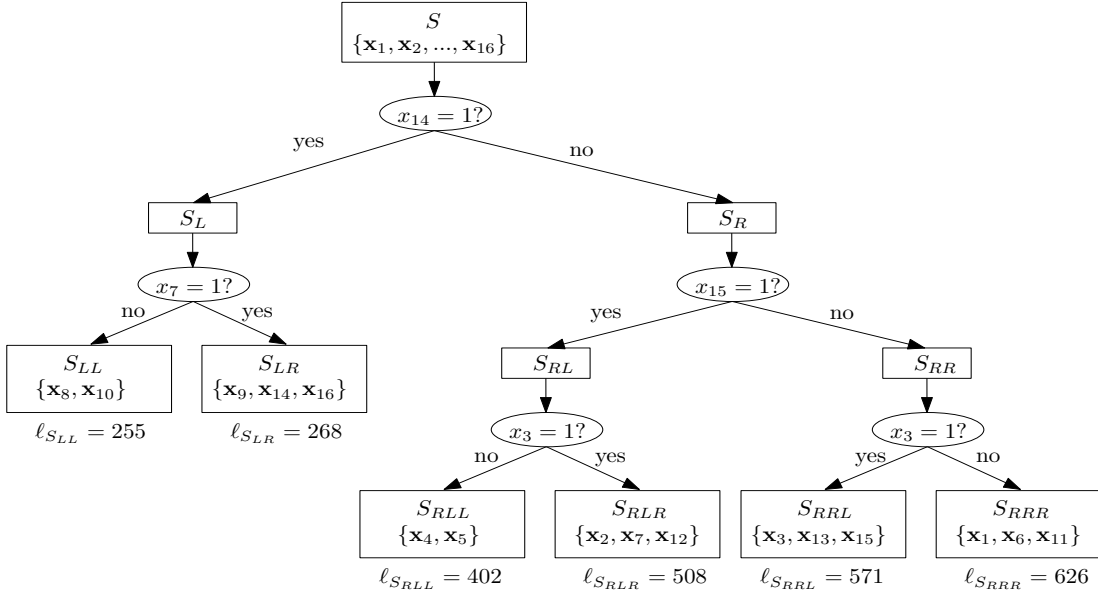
$S$
$\{\mathbf{x}_1, \mathbf{x}_2, ..., \mathbf{x}_{16}\}$

$x_{14} = 1?$

yes

no

$S_L$

$S_R$

$x_7 = 1?$

no

yes

$S_{LL}$
$\{\mathbf{x}_8, \mathbf{x}_{10}\}$

$\ell_{S_{LL}} = 255$

$S_{LR}$
$\{\mathbf{x}_9, \mathbf{x}_{14}, \mathbf{x}_{16}\}$

$\ell_{S_{LR}} = 268$

$x_{15} = 1?$

yes

no

$S_{RL}$

$S_{RR}$

$x_3 = 1?$

no

yes

$S_{RLL}$
$\{\mathbf{x}_4, \mathbf{x}_5\}$

$\ell_{S_{RLL}} = 402$

$S_{RLR}$
$\{\mathbf{x}_2, \mathbf{x}_7, \mathbf{x}_{12}\}$

$\ell_{S_{RLR}} = 508$

$x_3 = 1?$

yes

no

$S_{RRL}$
$\{\mathbf{x}_3, \mathbf{x}_{13}, \mathbf{x}_{15}\}$

$\ell_{S_{RRL}} = 571$

$S_{RRR}$
$\{\mathbf{x}_1, \mathbf{x}_6, \mathbf{x}_{11}\}$

$\ell_{S_{RRR}} = 626$